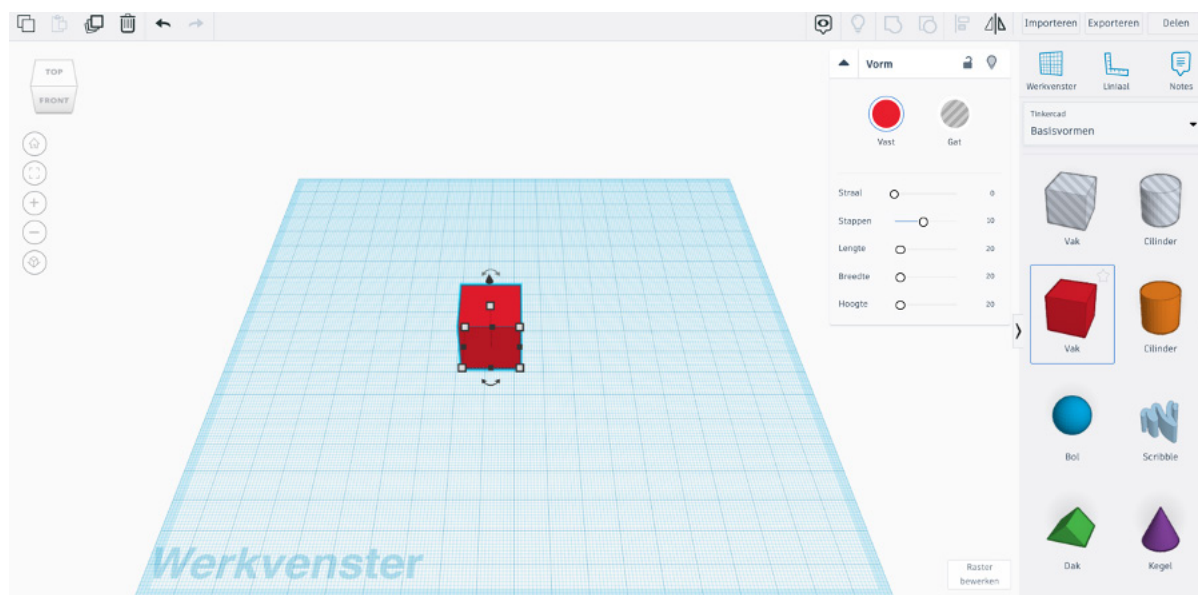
Importeren Exporteren Delen

TOP
FRONT

Vorm

Vast Gat

Straal 0
Stappen 10
Lengte 20
Breedte 20
Hoogte 20

Werkvenster Liniaal Notes

Tinkercad
Basisvormen

Vak
Cilinder
Vak
Cilinder
Bol
Scribble
Dak
Kegel

Werkvenster

Raster bewerken